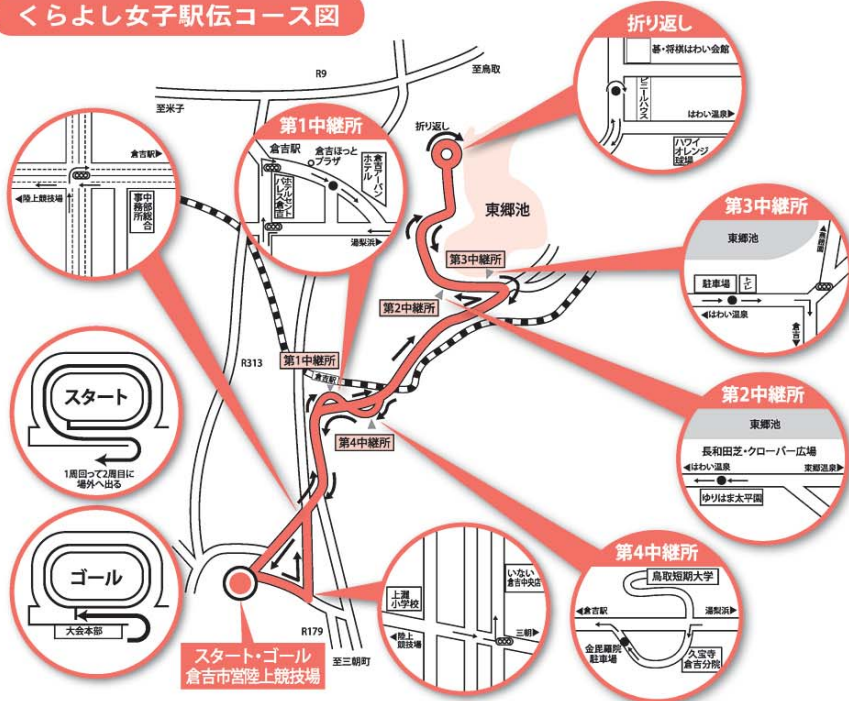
くらよし女子駅伝コース図

R9
至鳥取
至米子
折り返し
東郷池
第3中継所
第2中継所
第1中継所
倉吉駅
R313
第4中継所
R179
至三朝町
スタート・ゴール
倉吉市営陸上競技場

折り返し
碁・将棋はわい会館
ビニールハウス
はわい温泉
ハワイオレンジ球場

第1中継所
倉吉駅
倉吉ほっとプラザ
倉吉アーバンホテル
ホテルセントパレス倉吉
湯梨浜

倉吉駅
陸上競技場
事務局中部総合

第3中継所
東郷池
駐車場
トイレ
はわい温泉
東郷温泉
倉吉

第2中継所
東郷池
長和田芝・クローバー広場
はわい温泉
東郷温泉
ゆりはま太平園

スタート
1周回って2周目に場外へ出る

ゴール
大会本部

上灘小学校
いない倉吉中央店
陸上競技場
三朝

第4中継所
鳥取短期大学
倉吉駅
湯梨浜
金比羅院駐車場
久宝寺倉吉分院